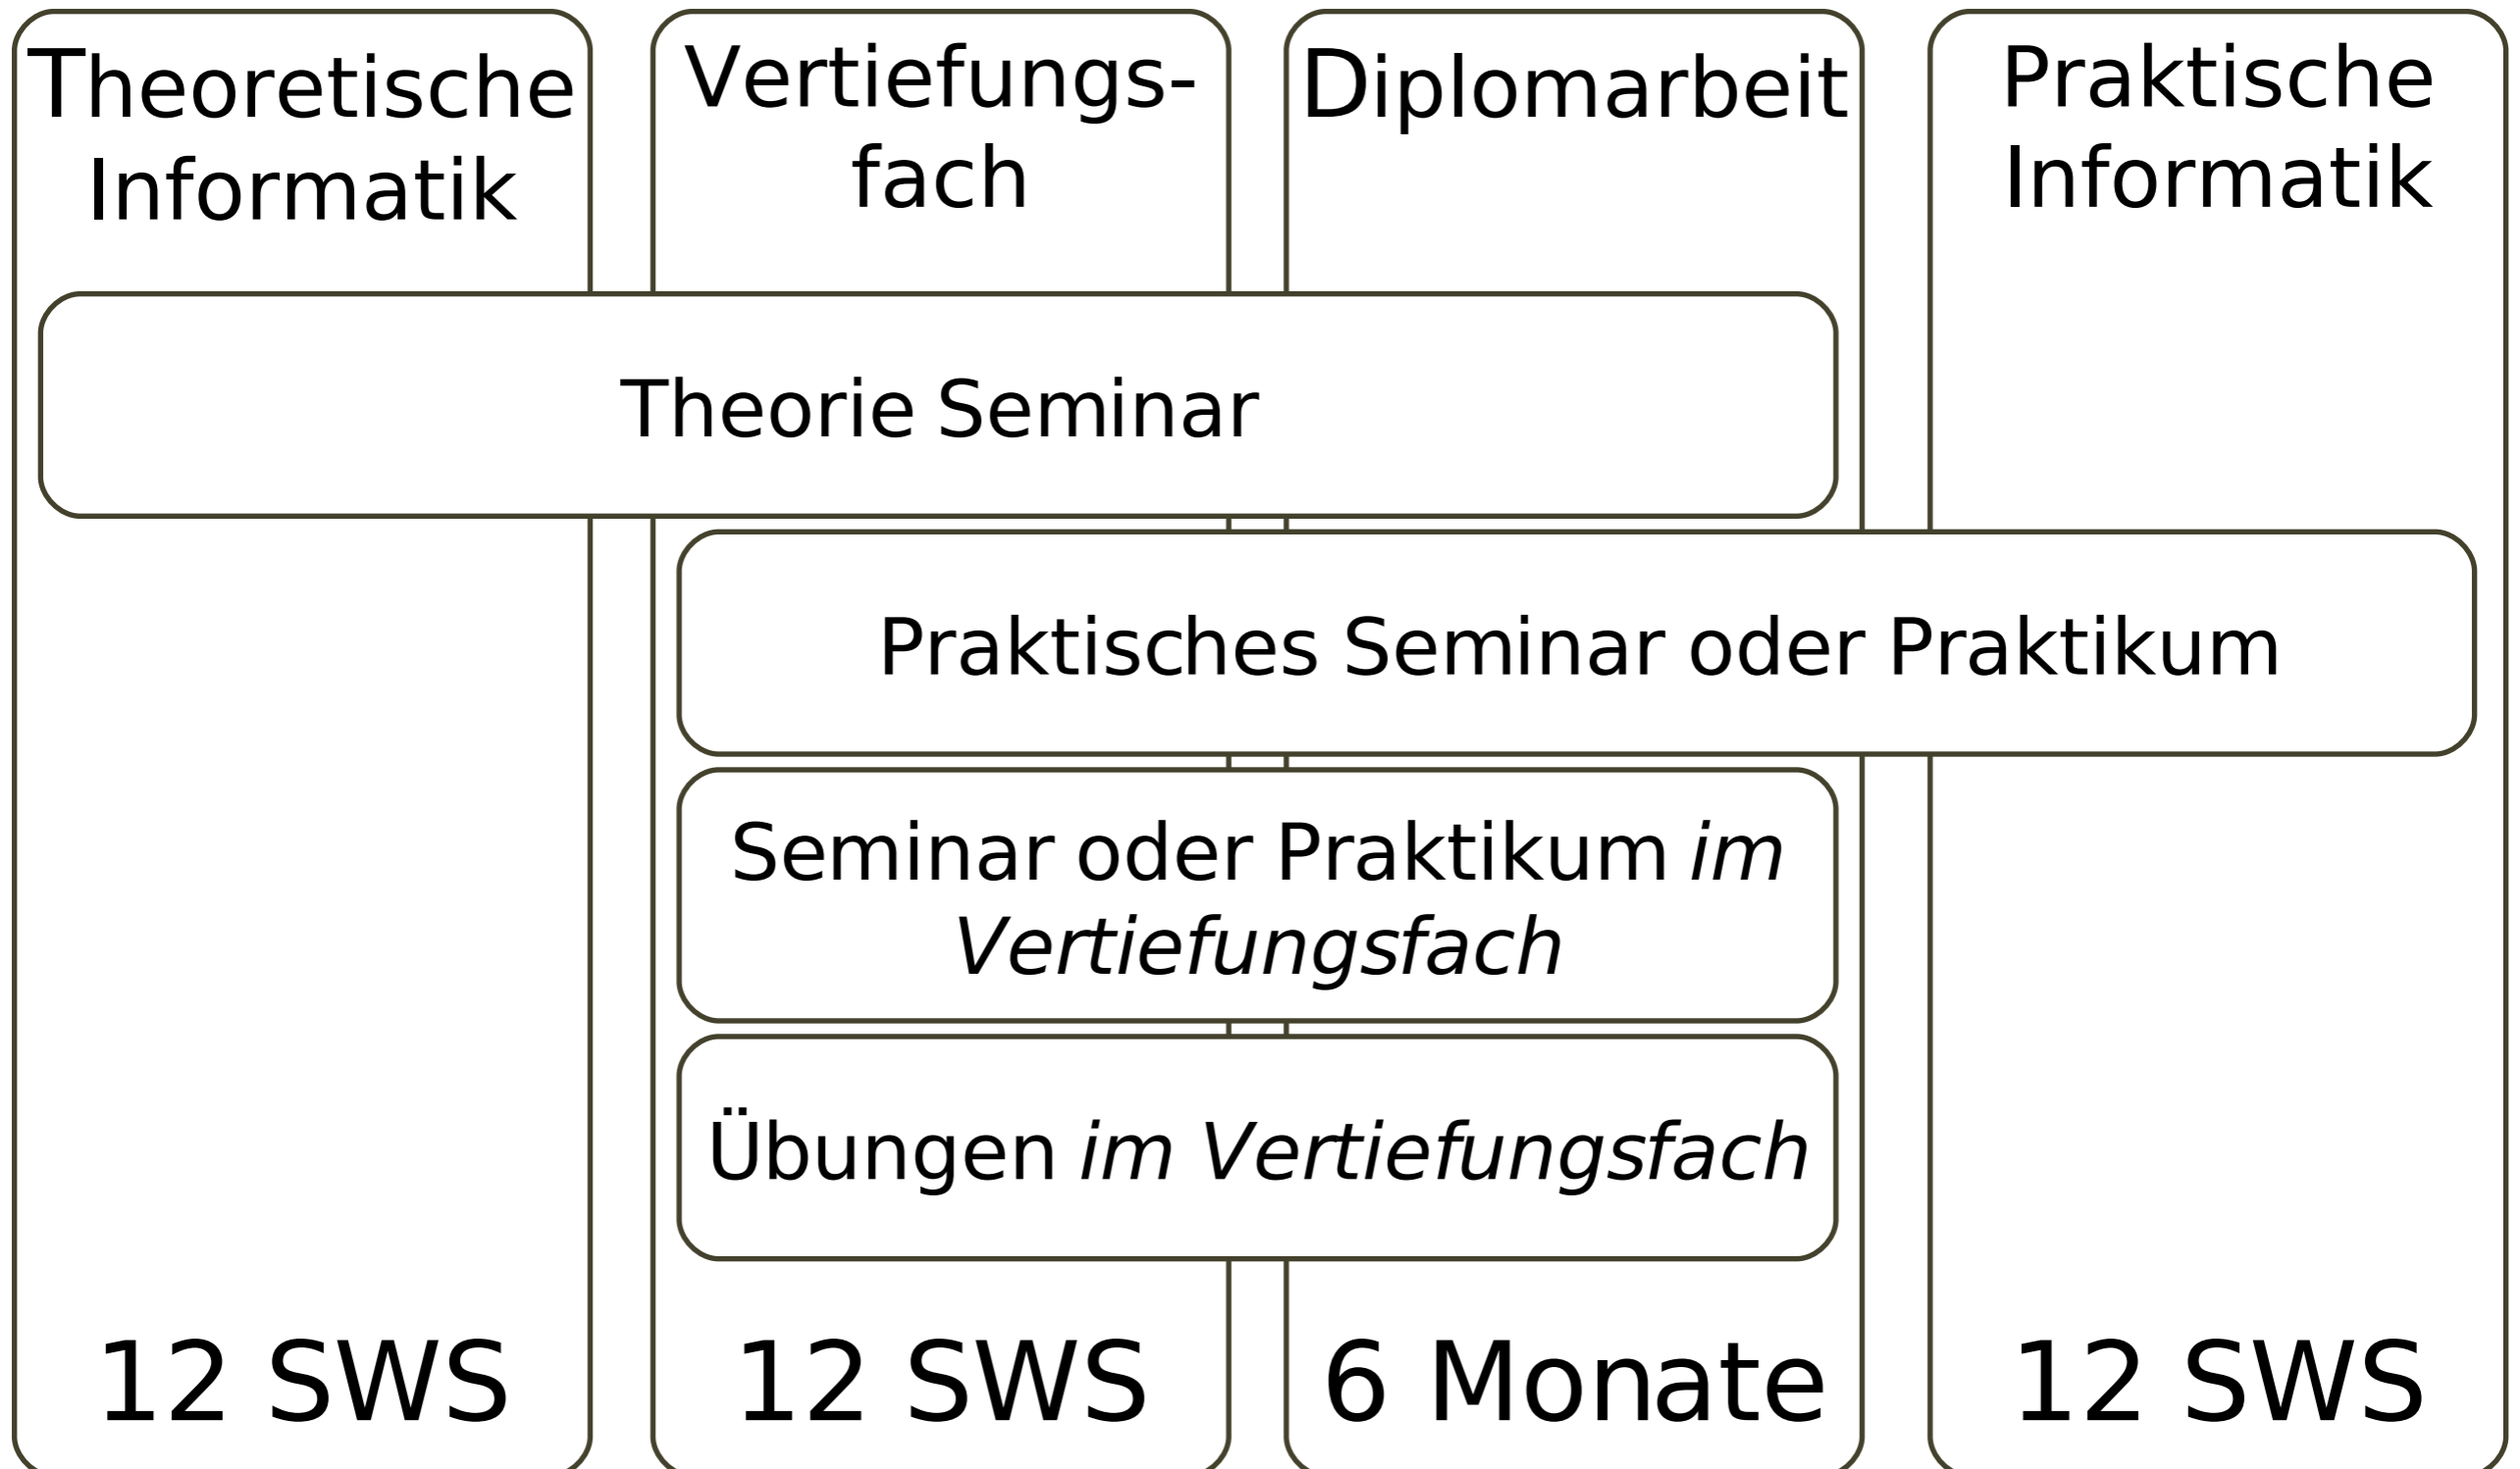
Theoretische Informatik

Vertiefungsfach

Diplomarbeit

Praktische Informatik

Theorie Seminar

Praktisches Seminar oder Praktikum

Seminar oder Praktikum *im Vertiefungsfach*

Übungen *im Vertiefungsfach*

12 SWS

12 SWS

6 Monate

12 SWS